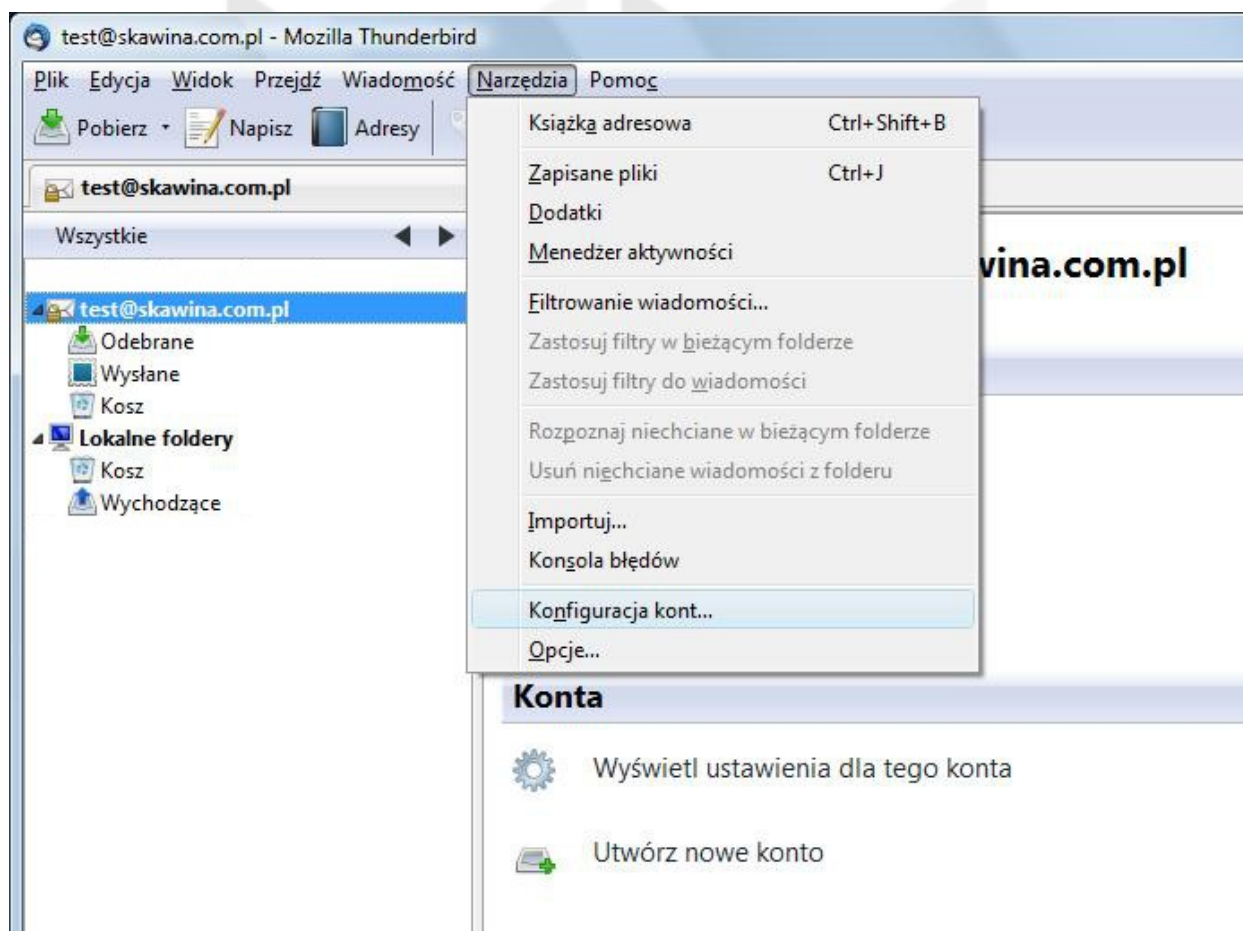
test@skawina.com.pl - Mozilla Thunderbird

Plik Edycja Widok Przejdź Wiadomość Narzędzia Pomoc

Pobierz Napisz Adresy

test@skawina.com.pl

Wszystkie

test@skawina.com.pl
Odebrane
Wysłane
Kosz
Lokalne foldery
Kosz
Wychodzące

Książka adresowa Ctrl+Shift+B
Zapisane pliki Ctrl+J
Dodatki
Menedżer aktywności
Filtrowanie wiadomości...
Zastosuj filtry w bieżącym folderze
Zastosuj filtry do wiadomości
Rozpoznaj niechciane w bieżącym folderze
Usuń niechciane wiadomości z folderu
Importuj...
Konsola błędów
Konfiguracja kont...
Opcje...

vina.com.pl

Konta

Wyświetl ustawienia dla tego konta

Utwórz nowe konto